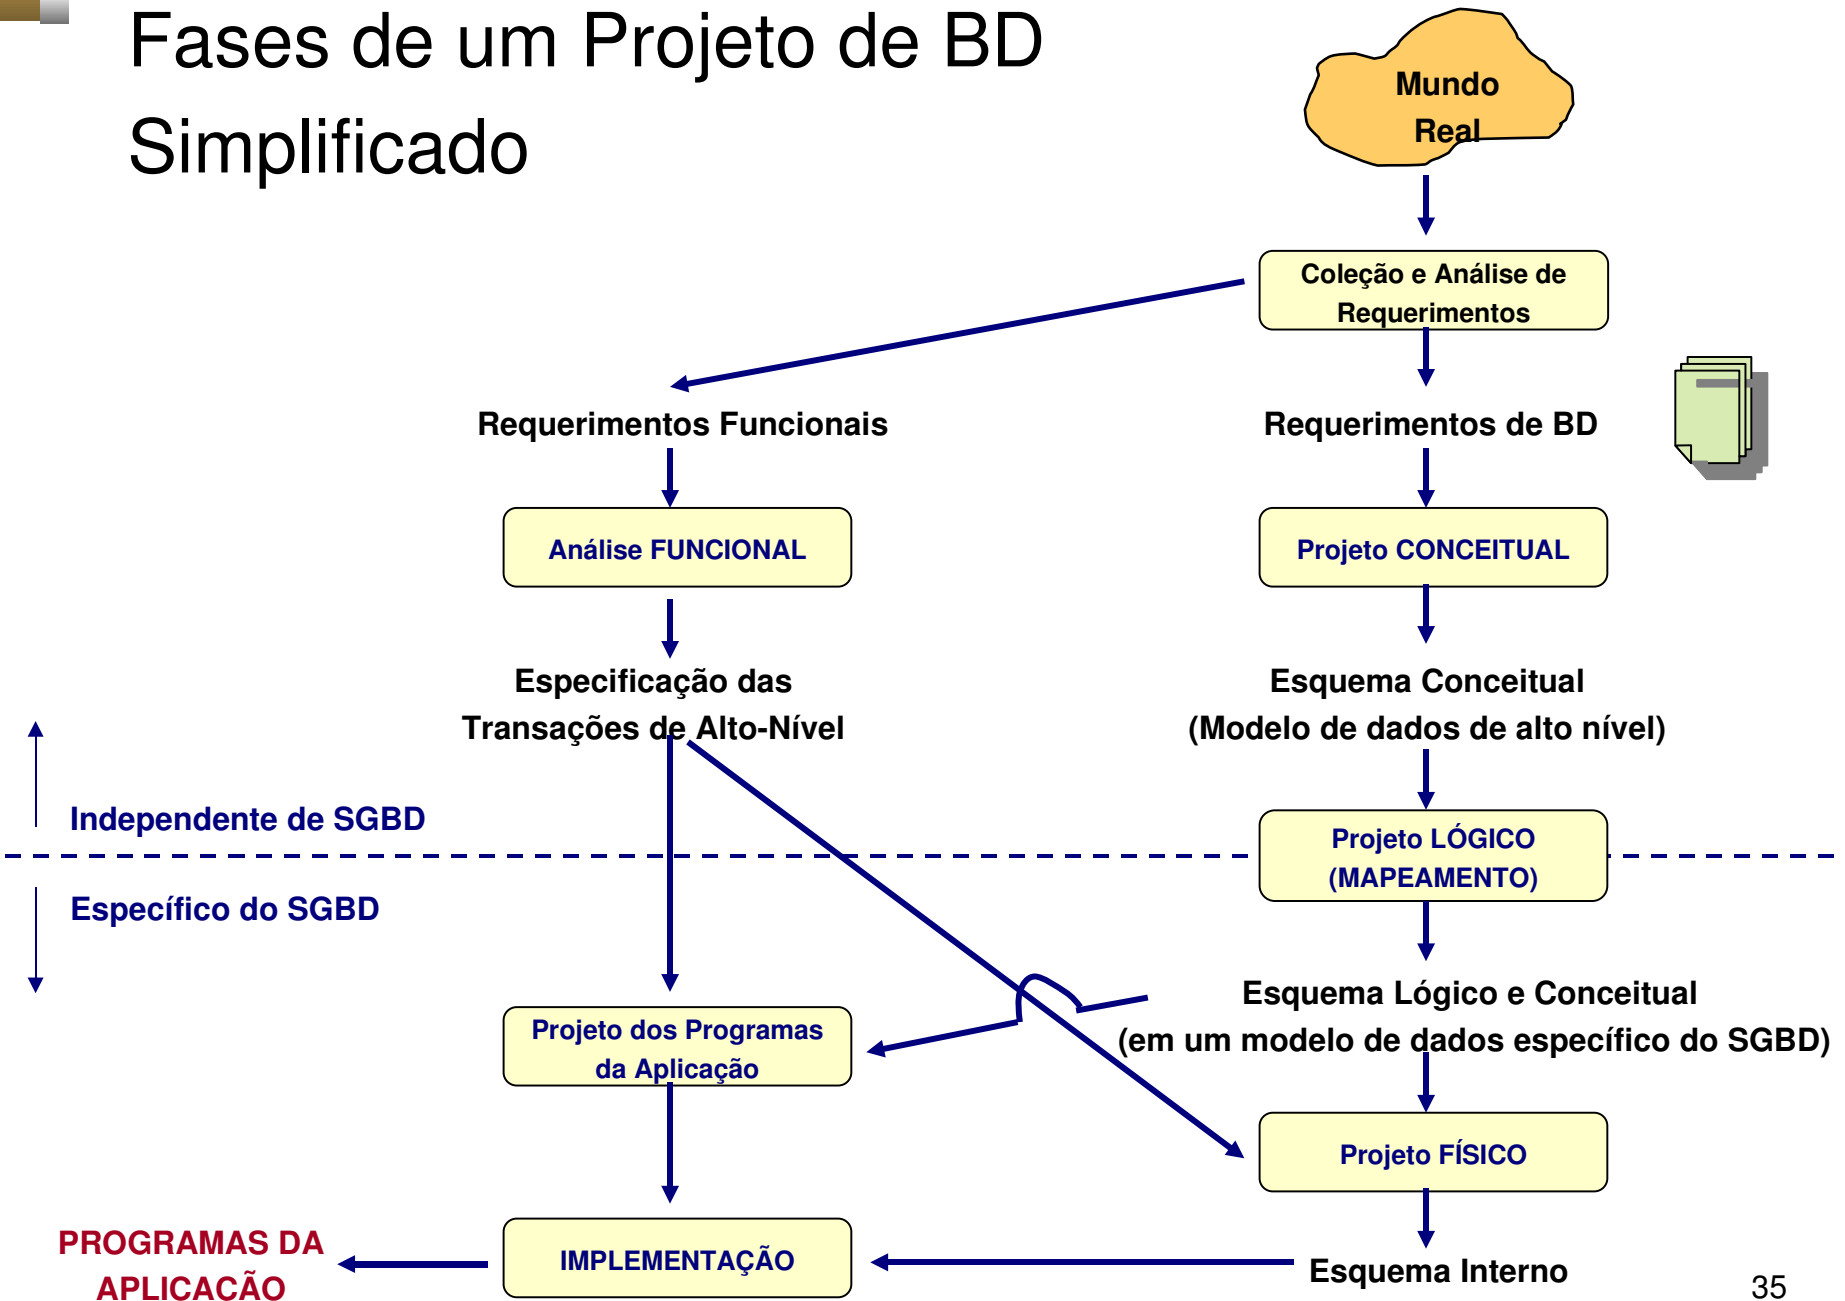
Fases de um Projeto de BD Simplificado

Mundo Real

Coleção e Análise de Requerimentos

Requerimentos Funcionais

Requerimentos de BD

Análise FUNCIONAL

Projeto CONCEITUAL

Especificação das Transações de Alto-Nível

Esquema Conceitual (Modelo de dados de alto nível)

Independente de SGBD

Específico do SGBD

Projeto LÓGICO (MAPEAMENTO)

Esquema Lógico e Conceitual (em um modelo de dados específico do SGBD)

Projeto dos Programas da Aplicação

Projeto FÍSICO

PROGRAMAS DA APLICACÃO

IMPLEMENTAÇÃO

Esquema Interno

35